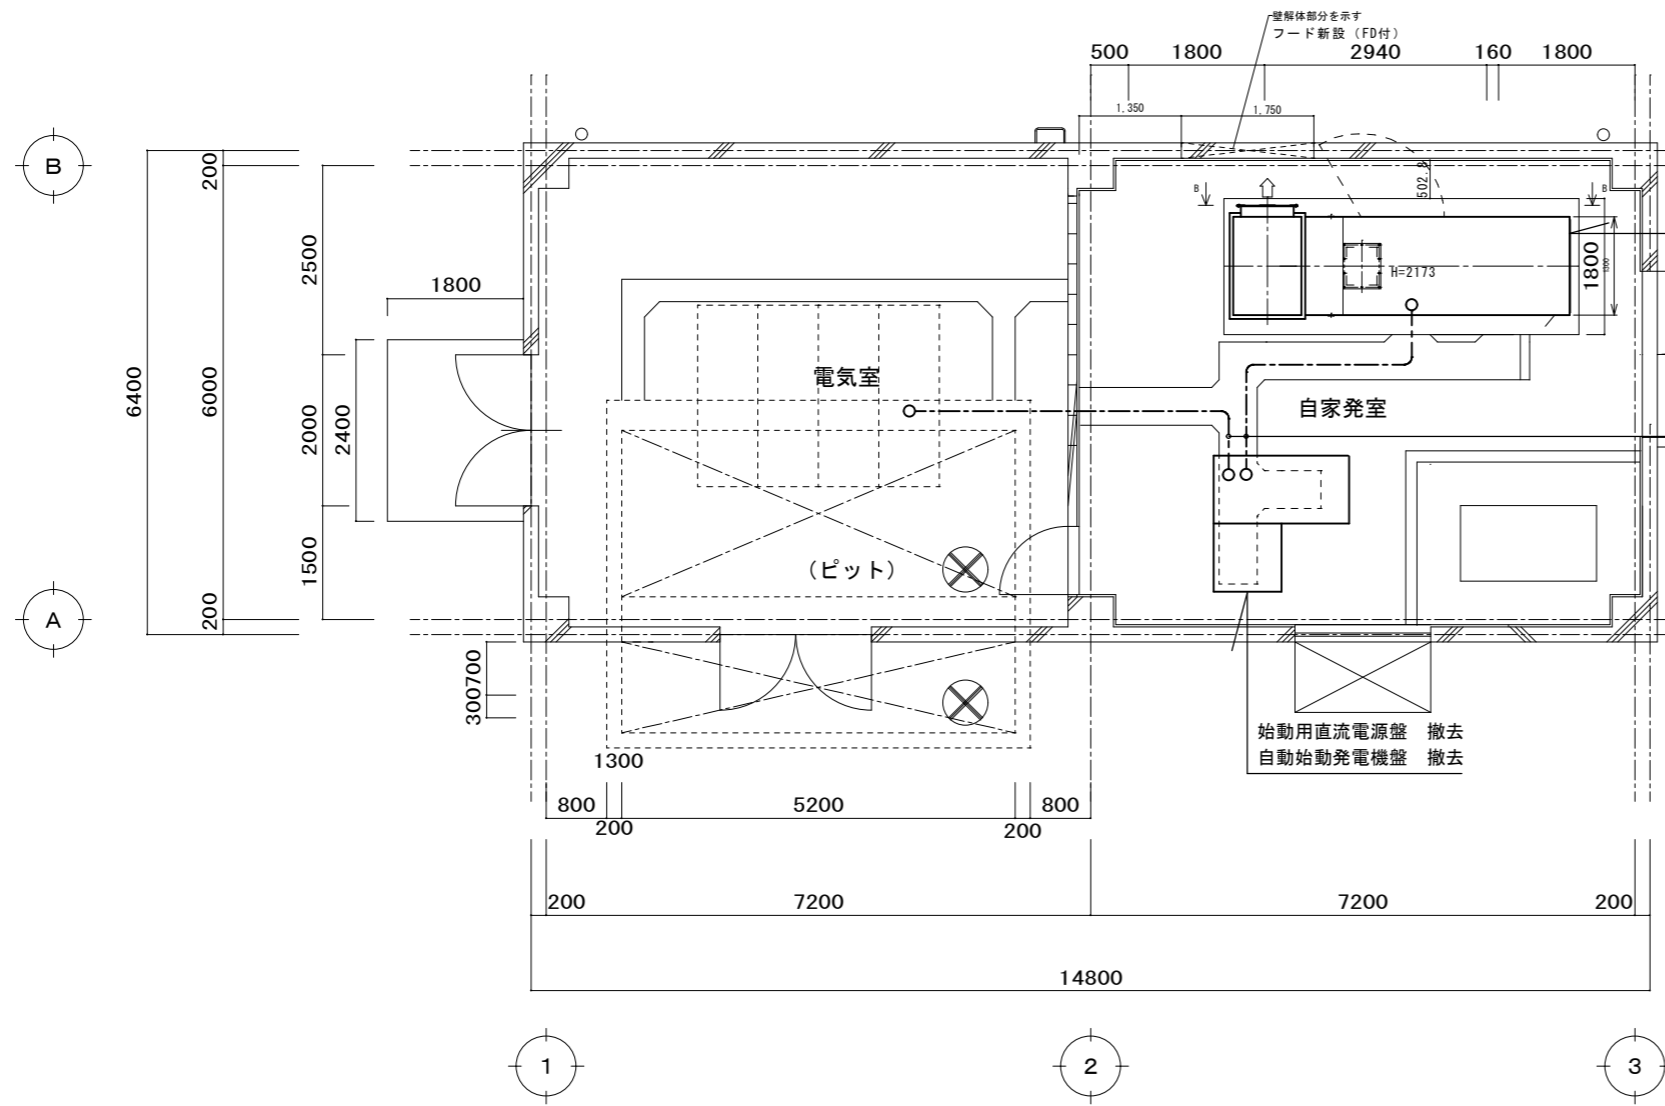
壁解体部分を示す
フード新設（FD付）
500 1800 2940 160 1800
1,350 1,750
502.8
B B
H=2173
1800
B
200
2500
1800
6400 6000
2000 2400
電気室
自家発室
（ピット）
1500
A
200
300700
始動用直流電源盤 撤去
自動始動発電機盤 撤去
1300
800 5200 800
200 200
200 7200 7200 200
14800
1 2 3